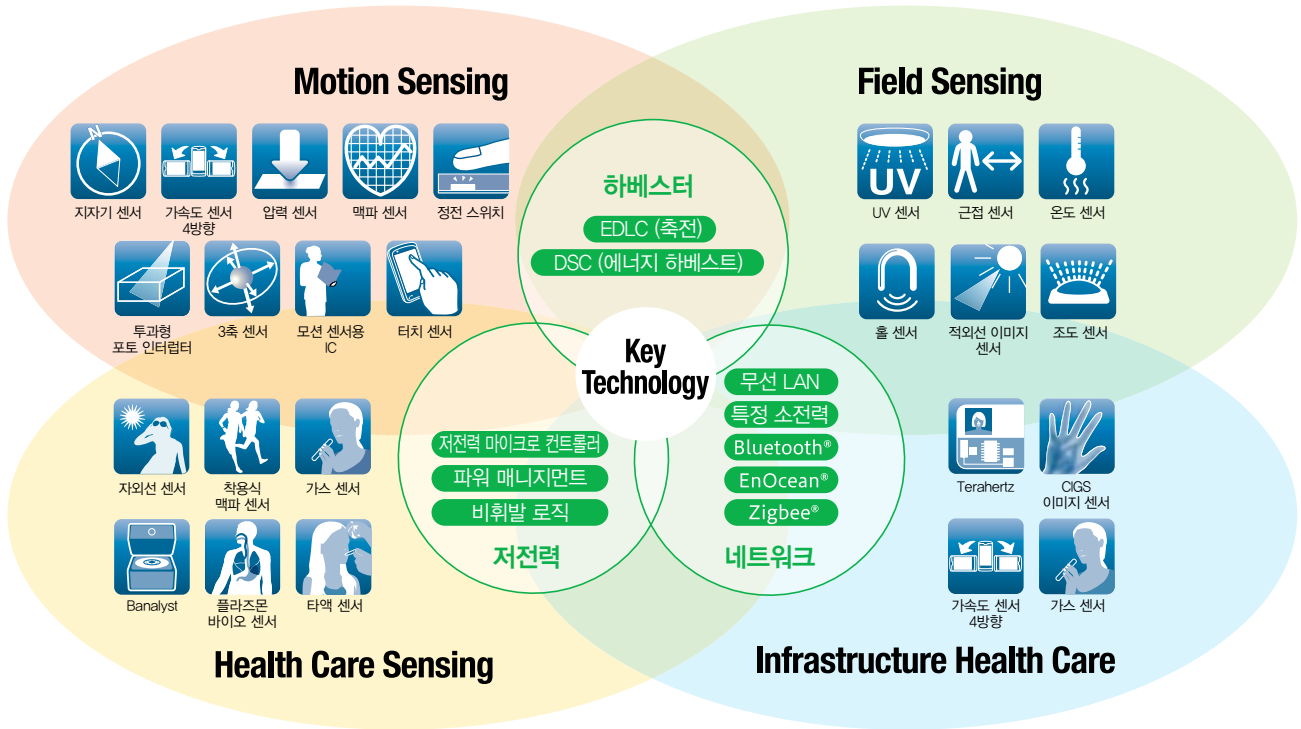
Motion Sensing

지자기 센서
가속도 센서 4방향
압력 센서
맥파 센서
정전 스위치
투과형 포토 인터럽터
3축 센서
모션 센서용 IC
터치 센서

Field Sensing

UV
UV 센서
근접 센서
온도 센서
홀 센서
적외선 이미지 센서
조도 센서

하베스터
EDLC (축전)
DSC (에너지 하베스트)

Key Technology

저전력 마이크로 컨트롤러
파워 매니지먼트
비휘발 로직
저전력

무선 LAN
특정 소전력
Bluetooth®
EnOcean®
Zigbee®
네트워크

자외선 센서
착용식 맥파 센서
가스 센서
Banalyst
플라즈몬 바이오 센서
타액 센서

Health Care Sensing

Terahertz
CIGS 이미지 센서
가속도 센서 4방향
가스 센서

Infrastructure Health Care